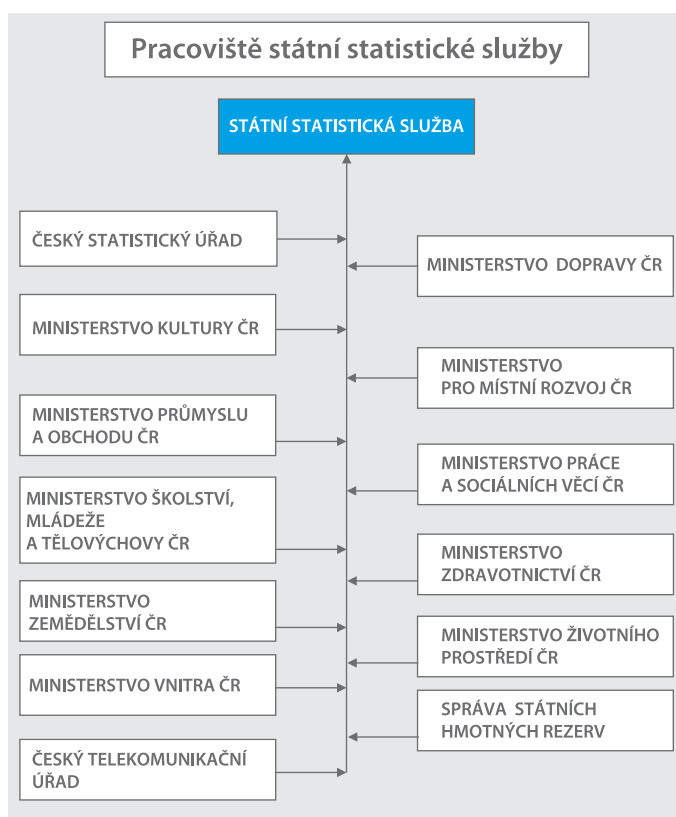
Pracoviště státní statistické služby

STÁTNÍ STATISTICKÁ SLUŽBA

ČESKÝ STATISTICKÝ ÚŘAD

MINISTERSTVO DOPRAVY ČR

MINISTERSTVO KULTURY ČR

MINISTERSTVO PRO MÍSTNÍ ROZVOJ ČR

MINISTERSTVO PRŮMYSLU A OBCHODU ČR

MINISTERSTVO PRÁCE A SOCIÁLNÍCH VĚCÍ ČR

MINISTERSTVO ŠKOLSTVÍ, MLÁDEŽE A TĚLOVÝCHOVY ČR

MINISTERSTVO ZDRAVOTNICTVÍ ČR

MINISTERSTVO ZEMĚDĚLSTVÍ ČR

MINISTERSTVO ŽIVOTNÍHO PROSTŘEDÍ ČR

MINISTERSTVO VNITRA ČR

SPRÁVA STÁTNÍCH HMOTNÝCH REZERV

ČESKÝ TELEKOMUNIKAČNÍ ÚŘAD